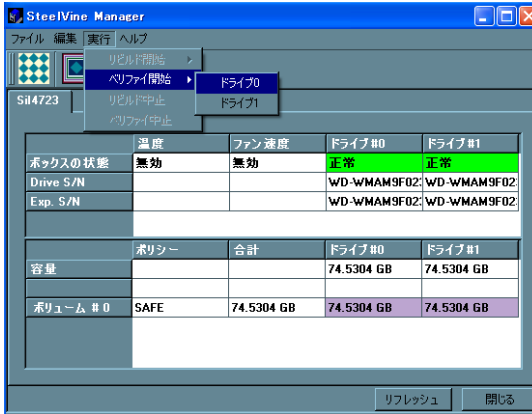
SteelVine Manager

ファイル 編集 実行 ヘルプ

リビルド開始
ベリファイ開始
リビルド中止
ベリファイ中止

ドライブ0
ドライブ1

Sil4723

| | 温度 | ファン速度 | ドライブ #0 | ドライブ #1 |
|---|---|---|---|---|
| ボックスの状態 | 無効 | 無効 | 正常 | 正常 |
| Drive S/N | | | WD-WMAM9F02 | WD-WMAM9F02 |
| Exp. S/N | | | WD-WMAM9F02 | WD-WMAM9F02 |

| | ポリシー | 合計 | ドライブ #0 | ドライブ #1 |
|---|---|---|---|---|
| 容量 | | | 74.5304 GB | 74.5304 GB |
| ボリューム #0 | SAFE | 74.5304 GB | 74.5304 GB | 74.5304 GB |

リフレッシュ 閉じる